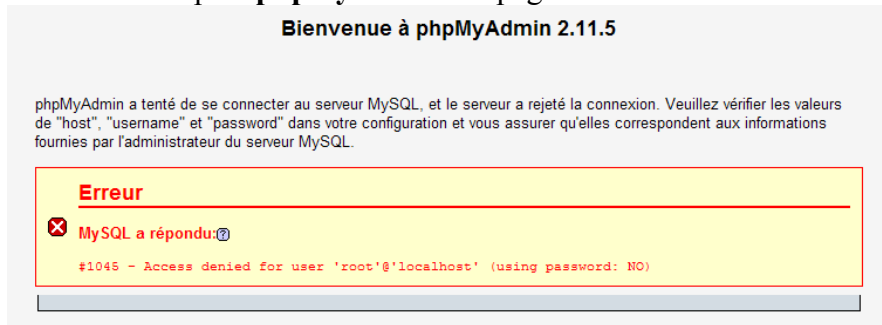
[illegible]

Bienvenue à phpMyAdmin 2.11.5

phpMyAdmin a tenté de se connecter au serveur MySQL, et le serveur a rejeté la connexion. Veuillez vérifier les valeurs de "host", "username" et "password" dans votre configuration et vous assurer qu'elles correspondent aux informations fournies par l'administrateur du serveur MySQL.

Erreur

MySQL a répondu:

#1045 - Access denied for user 'root'@'localhost' (using password: NO)